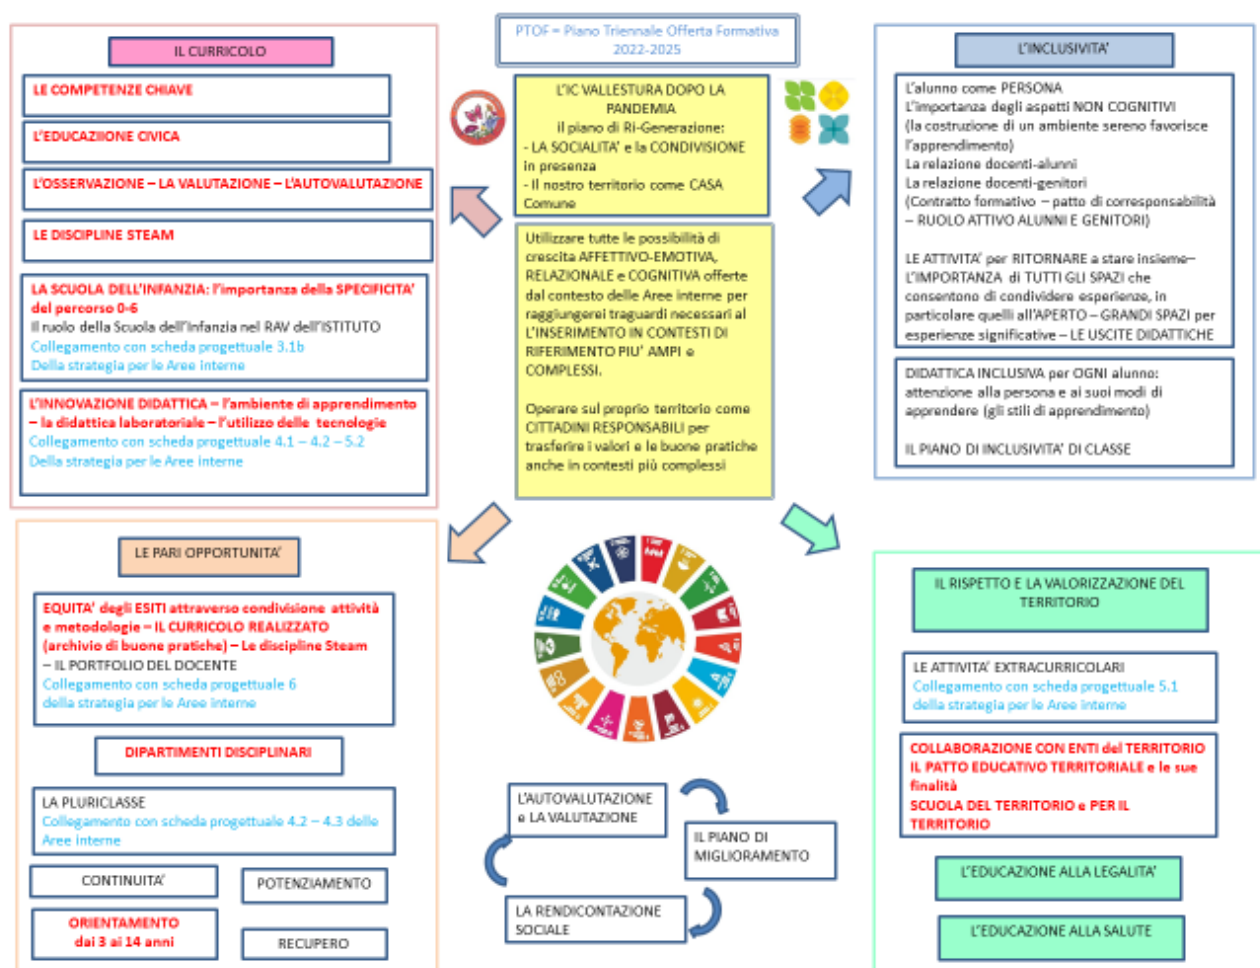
PTOF = Piano Triennale Offerta Formativa 2022-2025

IL CURRICOLO

LE COMPETENZE CHIAVE

L'EDUCAZIIONE CIVICA

L'OSSERVAZIONE – LA VALUTAZIONE – L'AUTOVALUTAZIONE

LE DISCIPLINE STEAM

LA SCUOLA DELL'INFANZIA: l'importanza della SPECIFICITA' del percorso 0-6
Il ruolo della Scuola dell'Infanzia nel RAV dell'ISTITUTO
Collegamento con scheda progettuale 3.1b
Della strategia per le Aree interne

L'INNOVAZIONE DIDATTICA – l'ambiente di apprendimento – la didattica laboratoriale – l'utilizzo delle tecnologie
Collegamento con scheda progettuale 4.1 – 4.2 – 5.2
Della strategia per le Aree interne

L'IC VALLESTURA DOPO LA PANDEMIA
Il piano di Ri-Generazione:
- LA SOCIALITA' e la CONDIVISIONE in presenza
- Il nostro territorio come CASA Comune

Utilizzare tutte le possibilità di crescita AFFETTIVO-EMOTIVA, RELAZIONALE e COGNITIVA offerte dal contesto delle Aree interne per raggiungerei traguardi necessari al L'INSERIMENTO IN CONTESTI DI RIFERIMENTO PIU' AMPI e COMPLESSI.

Operare sul proprio territorio come CITTADINI RESPONSABILI per trasferire i valori e le buone pratiche anche in contesti più complessi

L'INCLUSIVITA'

L'alunno come PERSONA
L'importanza degli aspetti NON COGNITIVI (la costruzione di un ambiente sereno favorisce l'apprendimento)
La relazione docenti-alunni
La relazione docenti-genitori
(Contratto formativo – patto di corresponsabilità – RUOLO ATTIVO ALUNNI E GENITORI)

LE ATTIVITA' per RITORNARE a stare insieme– L'IMPORTANZA di TUTTI GLI SPAZI che consentono di condividere esperienze, in particolare quelli all'APERTO – GRANDI SPAZI per esperienze significative – LE USCITE DIDATTICHE

DIDATTICA INCLUSIVA per OGNI alunno: attenzione alla persona e ai suoi modi di apprendere (gli stili di apprendimento)

IL PIANO DI INCLUSIVITA' DI CLASSE

LE PARI OPPORTUNITA'

EQUITA' degli ESITI attraverso condivisione attività e metodologie – IL CURRICOLO REALIZZATO (archivio di buone pratiche) – Le discipline Steam – IL PORTFOLIO DEL DOCENTE
Collegamento con scheda progettuale 6
della strategia per le Aree interne

DIPARTIMENTI DISCIPLINARI

LA PLURICLASSE
Collegamento con scheda progettuale 4.2 – 4.3 delle Aree interne

CONTINUITA'

POTENZIAMENTO

ORIENTAMENTO dai 3 ai 14 anni

RECUPERO

L'AUTOVALUTAZIONE e LA VALUTAZIONE

IL PIANO DI MIGLIORAMENTO

LA RENDICONTAZIONE SOCIALE

IL RISPETTO E LA VALORIZZAZIONE DEL TERRITORIO

LE ATTIVITA' EXTRACURRICOLARI
Collegamento con scheda progettuale 5.1
della strategia per le Aree interne

COLLABORAZIONE CON ENTI del TERRITORIO
IL PATTO EDUCATIVO TERRITORIALE e le sue finalità
SCUOLA DEL TERRITORIO e PER IL TERRITORIO

L'EDUCAZIONE ALLA LEGALITA'

L'EDUCAZIONE ALLA SALUTE